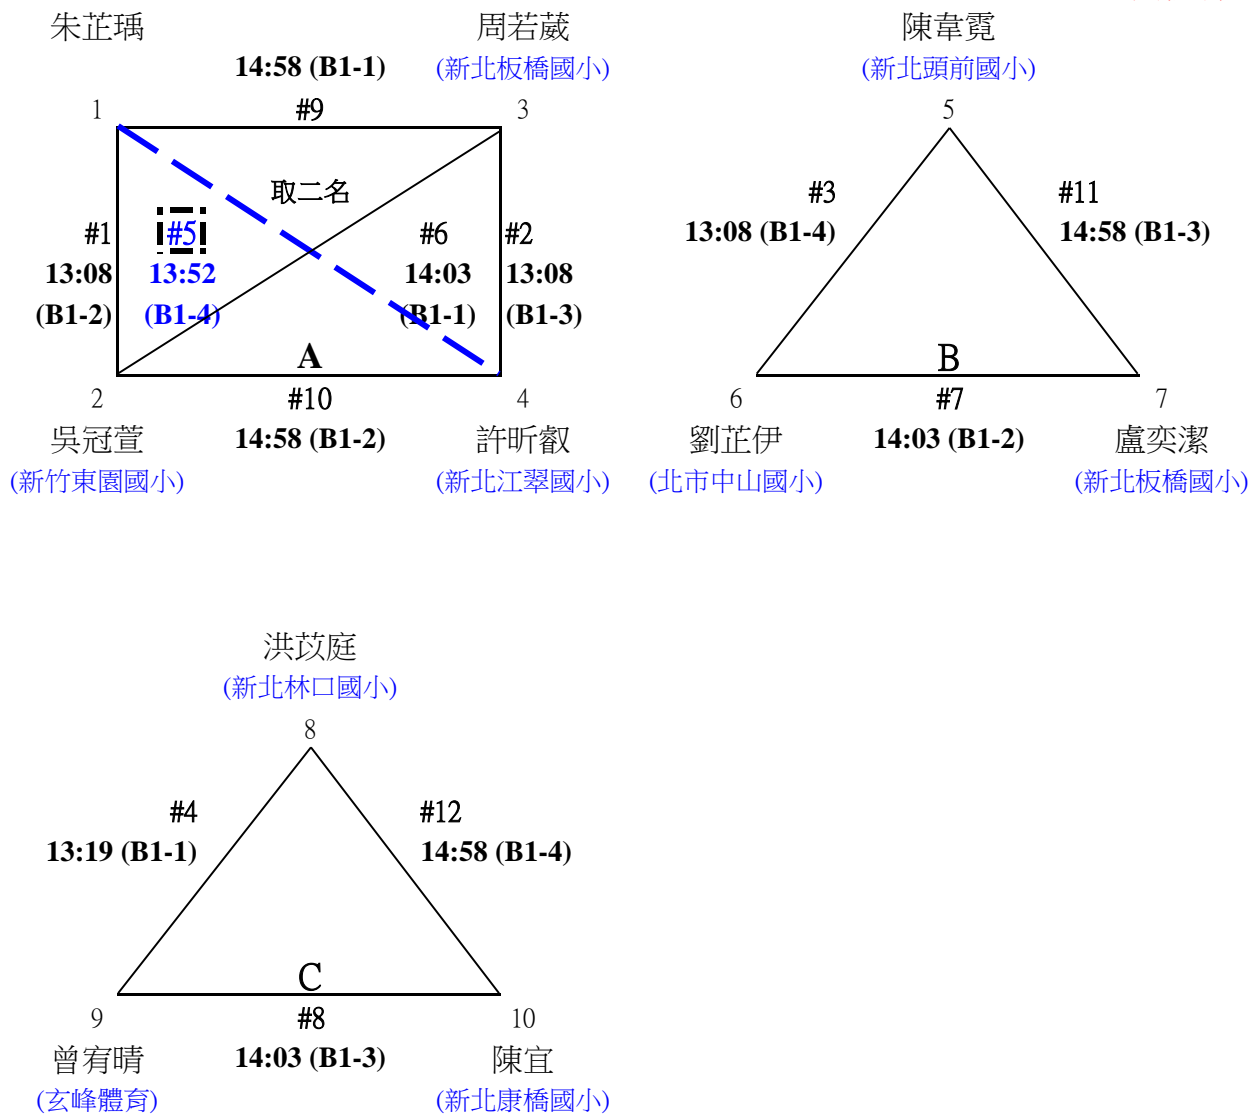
朱芷瑀

周若葳
(新北板橋國小)

14:58 (B1-1)

1 #9 3

取二名

#1
13:08
(B1-2)

#5
13:52
(B1-4)

#6
14:03
(B1-1)

#2
13:08
(B1-3)

A

2 #10 4

吳冠萱
(新竹東園國小)

14:58 (B1-2)

許昕叡
(新北江翠國小)

陳韋霓
(新北頭前國小)

5

#3
13:08 (B1-4)

#11
14:58 (B1-3)

B

6 #7 7

劉芷伊
(北市中山國小)

14:03 (B1-2)

盧奕潔
(新北板橋國小)

洪苡庭
(新北林口國小)

8

#4
13:19 (B1-1)

#12
14:58 (B1-4)

C

9 #8 10

曾宥晴
(玄峰體育)

14:03 (B1-3)

陳宜
(新北康橋國小)